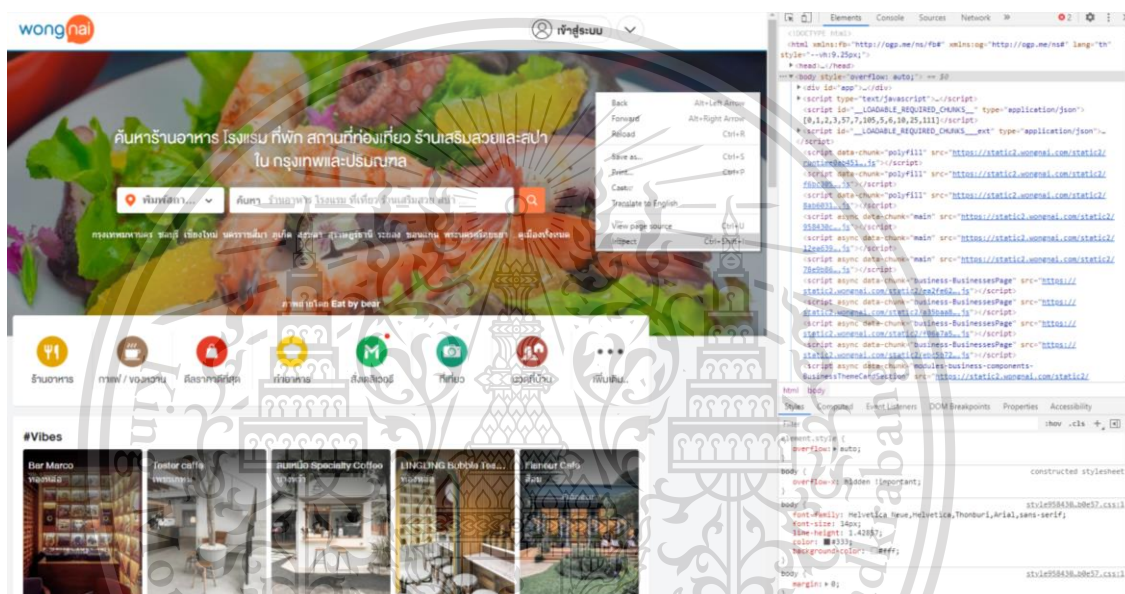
wongnai

เข้าสู่ระบบ

ค้นหาร้านอาหาร โรงแรม ที่พัก สถานที่ท่องเที่ยว ร้านเสริมสวยและสปา ใน กรุงเทพและปริมณฑล

พิษณุโลก... ค้นหา ร้านอาหาร โรงแรม ที่เที่ยว ร้านเสริมสวย สปา

กรุงเทพมหานคร ชลบุรี เชียงใหม่ นครราชสีมา ภูเก็ต สงขลา สุราษฎร์ธานี ระยอง ขอนแก่น พระนครศรีอยุธยา ดูเมืองทั้งหมด

ภาพถ่ายโดย Eat by bear

Back Alt+Left Arrow
Forward Alt+Right Arrow
Reload Ctrl+R
Save as... Ctrl+S
Print... Ctrl+P
Cast...
Translate to English
View page source Ctrl+U
Inspect Ctrl+Shift+I

ร้านอาหาร กาแฟ / ของหวาน ดีลราคาดีที่สุด ทำอาหาร สั่งเดลิเวอรี่ ที่เที่ยว บิวตี้ ย้าน เพิ่มเติม

#Vibes

Bar Marco ทองหล่อ
Toster caffe เพชรเกษม
ลมเหนือ Specialty Coffee
LINGLING Bubble Tea... ทองหล่อ
Flaneur Cafe สีลม

Elements Console Sources Network » 2

<!DOCTYPE html>
<html xmlns:fb="http://ogp.me/ns/fb#" xmlns:og="http://ogp.me/ns#" lang="th" style="--vh:9.25px;">
▶<head>…</head>
▼<body style="overflow: auto;"> == $0
▶<div id="app">…</div>
▶<script type="text/javascript">…</script>
<script id="__LOADABLE_REQUIRED_CHUNKS__" type="application/json">
[0,1,2,3,57,7,105,5,6,10,25,111]</script>
▶<script id="__LOADABLE_REQUIRED_CHUNKS___ext" type="application/json">…
</script>
<script data-chunk="polyfill" src="https://static2.wongnai.com/static2/runtime.b0a453….js"></script>
<script data-chunk="polyfill" src="https://static2.wongnai.com/static2/f6bc985….js"></script>
<script data-chunk="polyfill" src="https://static2.wongnai.com/static2/8ab6031….js"></script>
<script async data-chunk="main" src="https://static2.wongnai.com/static2/958430c….js"></script>
<script async data-chunk="main" src="https://static2.wongnai.com/static2/12ea630….js"></script>
<script async data-chunk="main" src="https://static2.wongnai.com/static2/78e9b86….js"></script>
<script async data-chunk="business-BusinessesPage" src="https://static2.wongnai.com/static2/2ea24e0….js"></script>
<script async data-chunk="business-BusinessesPage" src="https://static2.wongnai.com/static2/a35baa8….js"></script>
<script async data-chunk="business-BusinessesPage" src="https://static2.wongnai.com/static2/f0da7a5….js"></script>
<script async data-chunk="business-BusinessesPage" src="https://static2.wongnai.com/static2/eb15b72….js"></script>
<script async data-chunk="modules-business-components-BusinessThemeCarrlistion" src="https://static2.wongnai.com/static2/

html body

Styles Computed Event Listeners DOM Breakpoints Properties Accessibility

Filter :hov .cls +
element.style {
overflow: ▸ auto;
}
body { constructed stylesheet
overflow-x: hidden !important;
}
body { style958430.b0e57.css:1
font-family: Helvetica Neue,Helvetica,Thonburi,Arial,sans-serif;
font-size: 14px;
line-height: 1.42857;
color: ■#333;
background-color: □#fff;
}
body { style958430.b0e57.css:1
margin: ▸ 0;